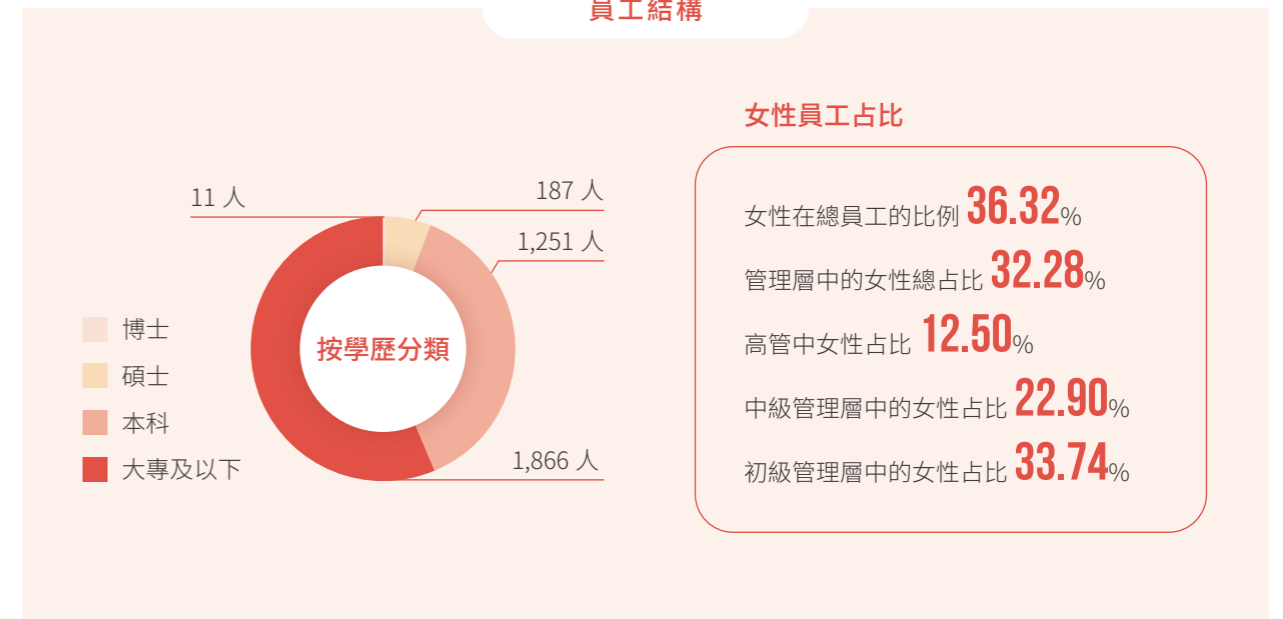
員工結構

11 人

187 人

1,251 人

1,866 人

按學歷分類

博士
碩士
本科
大專及以下

女性員工占比

女性在總員工的比例 36.32%
管理層中的女性總占比 32.28%
高管中女性占比 12.50%
中級管理層中的女性占比 22.90%
初級管理層中的女性占比 33.74%